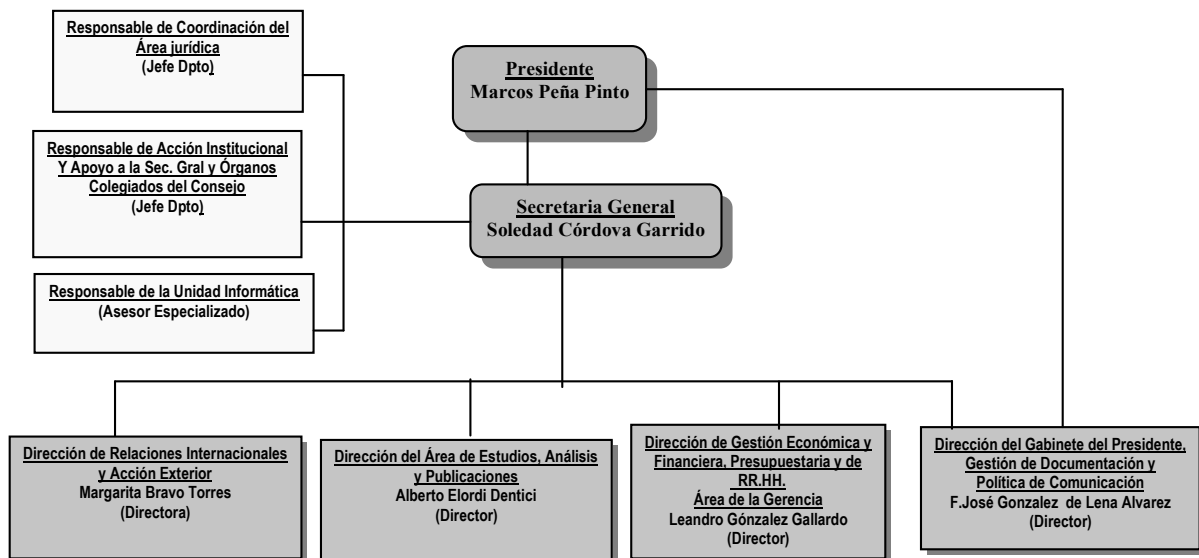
Responsable de Coordinación del Área jurídica
(Jefe Dpto)

Responsable de Acción Institucional Y Apoyo a la Sec. Gral y Órganos Colegiados del Consejo
(Jefe Dpto)

Responsable de la Unidad Informática
(Asesor Especializado)

Presidente
Marcos Peña Pinto

Secretaria General
Soledad Córdova Garrido

Dirección de Relaciones Internacionales y Acción Exterior
Margarita Bravo Torres
(Directora)

Dirección del Área de Estudios, Análisis y Publicaciones
Alberto Elordi Dentici
(Director)

Dirección de Gestión Económica y Financiera, Presupuestaria y de RR.HH.
Área de la Gerencia
Leandro Gónzalez Gallardo
(Director)

Dirección del Gabinete del Presidente, Gestión de Documentación y Política de Comunicación
F.José Gonzalez de Lena Alvarez
(Director)